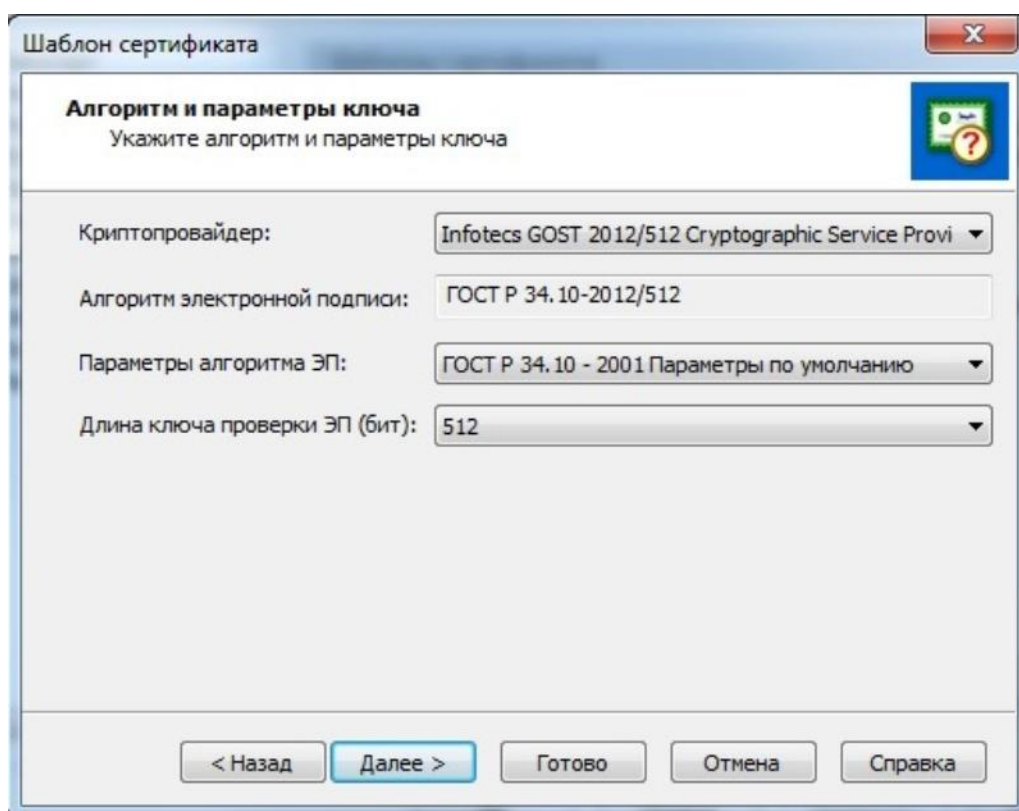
Шаблон сертификата

Алгоритм и параметры ключа
Укажите алгоритм и параметры ключа

Криптопровайдер: Infotecs GOST 2012/512 Cryptographic Service Provi

Алгоритм электронной подписи: ГОСТ Р 34.10-2012/512

Параметры алгоритма ЭП: ГОСТ Р 34.10 - 2001 Параметры по умолчанию

Длина ключа проверки ЭП (бит): 512

< Назад | Далее > | Готово | Отмена | Справка